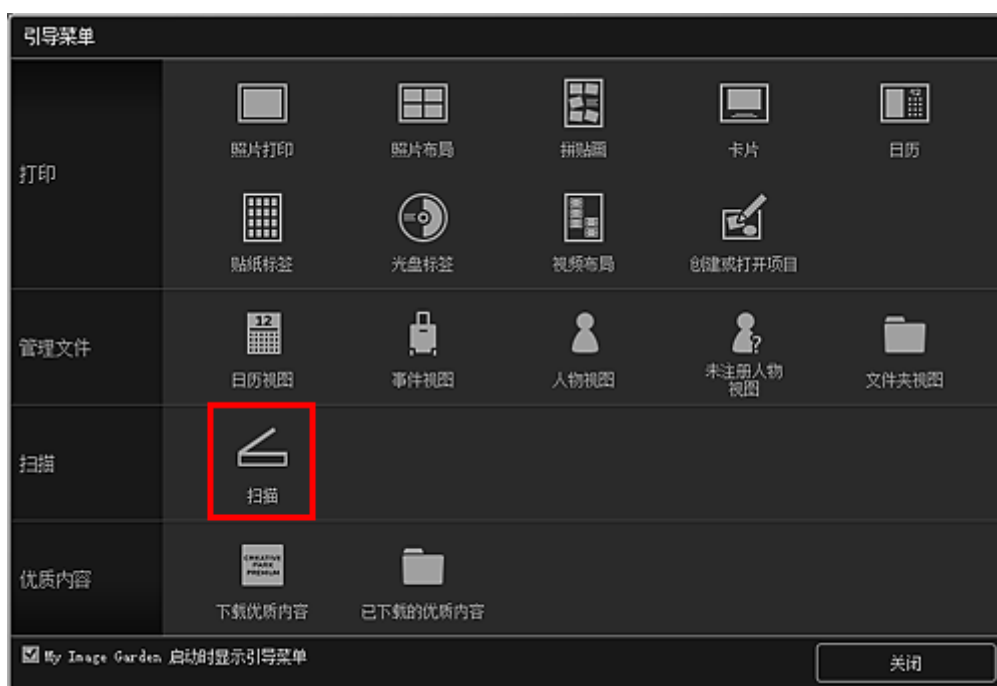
引导菜单

打印

照片打印 照片布局 拼贴画 卡片 日历

贴纸标签 光盘标签 视频布局 创建或打开项目

管理文件

12

日历视图 事件视图 人物视图 未注册人物视图 文件夹视图

扫描

扫描

优质内容

CREATIVE PARK PREMIUM

下载优质内容 已下载的优质内容

My Image Garden 启动时显示引导菜单

关闭